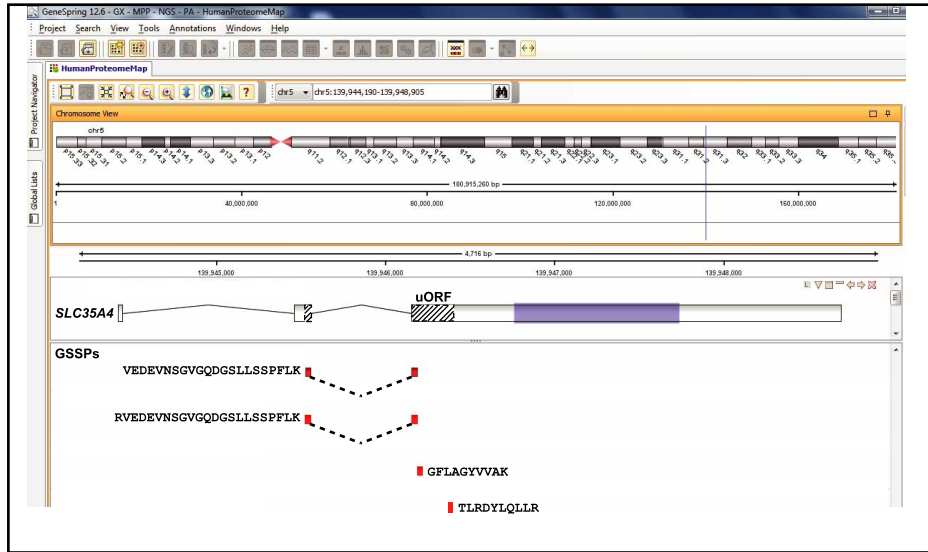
GeneSpring 12.6 - GX - MPP - NGS - PA - HumanProteomeMap

Project Search View Tools Annotations Windows Help

HumanProteomeMap

Project Navigator

Global Lists

chr5 chr5:139,944,190-139,948,905

Chromosome View

chr5

p15.33 p15.32 p15.31 p15.2 p15.1 p14.3 p14.2 p14.1 p13.3 p13.2 p13.1 p12 q11.2 q12.1 q12.3 q13.1 q13.2 q13.3 q14.1 q14.2 q14.3 q15 q21.1 q21.2 q21.3 q22.1 q22.2 q22.3 q23.1 q23.2 q23.3 q31.1 q31.2 q31.3 q32 q33.1 q33.2 q33.3 q34 q35.1 q35.2

180,915,260 bp

1 40,000,000 80,000,000 120,000,000 160,000,000

4,716 bp

139,945,000 139,946,000 139,947,000 139,948,000

SLC35A4

uORF

GSSPs

VEDEVNSGVGQDGSLLSSPFLK

RVEDEVNSGVGQDGSLLSSPFLK

GFLAGYVVAK

TLRDYLQLLR